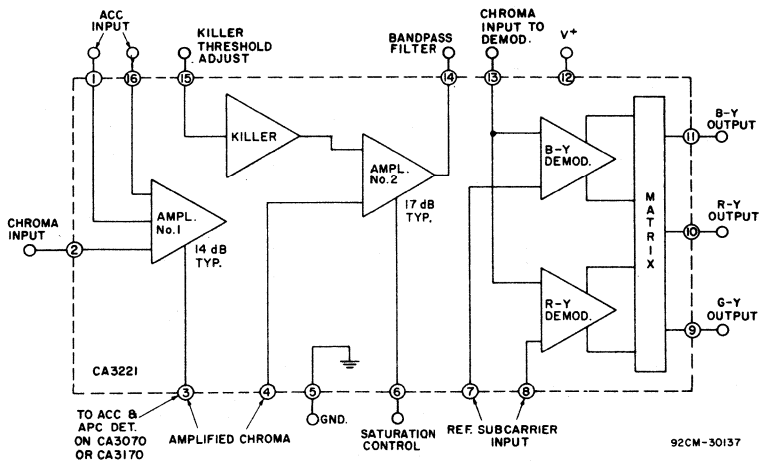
ACC INPUT

KILLER THRESHOLD ADJUST

BANDPASS FILTER

CHROMA INPUT TO DEMOD.

V+

1 16 15 14 13 12

KILLER

AMPL. No. 2

17 dB TYP.

B-Y DEMOD.

B-Y OUTPUT

11

CHROMA INPUT

2

AMPL. No. 1

14 dB TYP.

M A T R I X

R-Y OUTPUT

10

R-Y DEMOD.

G-Y OUTPUT

9

CA3221

3 4 5 6 7 8

TO ACC & APC DET. ON CA3070 OR CA3170

AMPLIFIED CHROMA

GND.

SATURATION CONTROL

REF. SUBCARRIER INPUT

92CM-30137